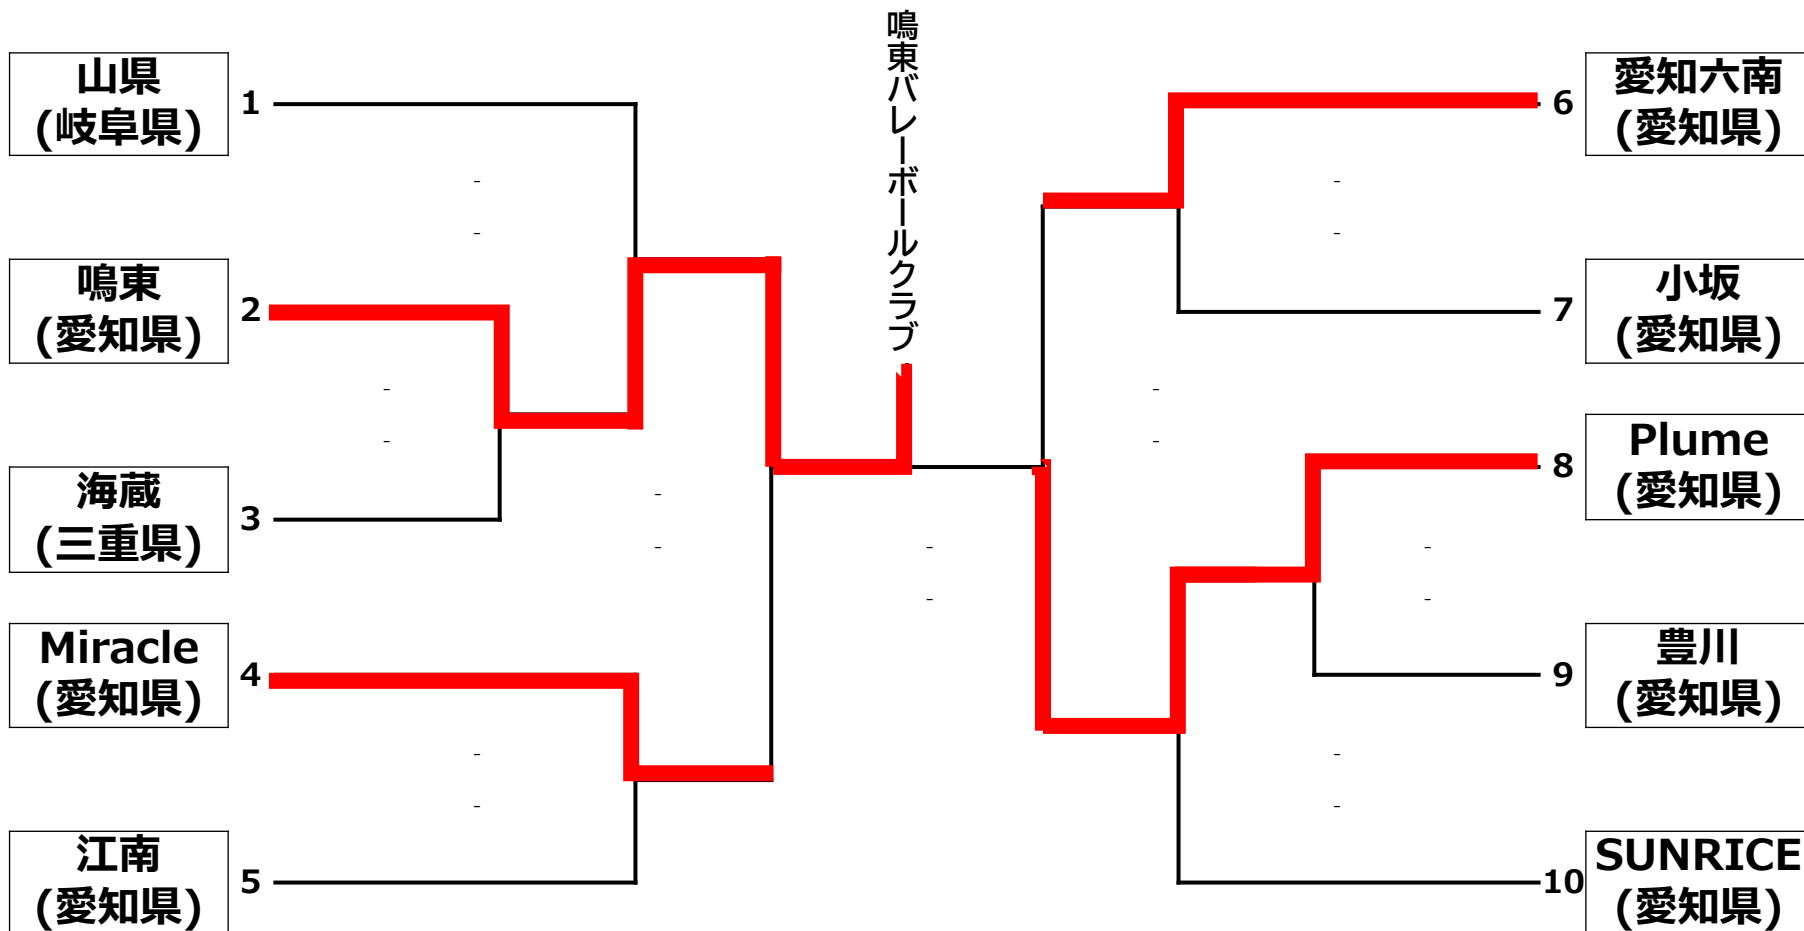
山県
(岐阜県)
1

鳴東
(愛知県)
2

海蔵
(三重県)
3

Miracle
(愛知県)
4

江南
(愛知県)
5

鳴東バレーボールクラブ

6
愛知六南
(愛知県)

7
小坂
(愛知県)

8
Plume
(愛知県)

9
豊川
(愛知県)

10
SUNRICE
(愛知県)